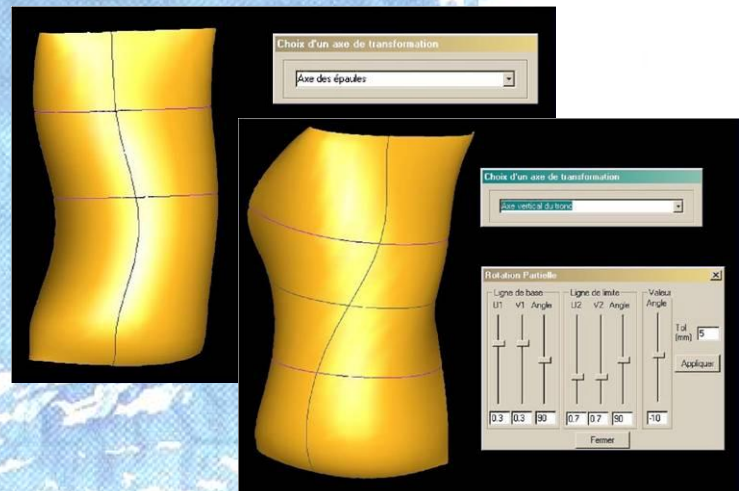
Choix d'un axe de transformation

Axe des épaules

Choix d'un axe de transformation

Axe vertical du tronc

Rotation Partielle

Ligne de base
U1 V1 Angle

Ligne de limite
U2 V2 Angle

Valeur
Angle

Tol (mm) 5

Appliquer

0.3 0.3 90

0.7 0.7 90

-10

Fermer